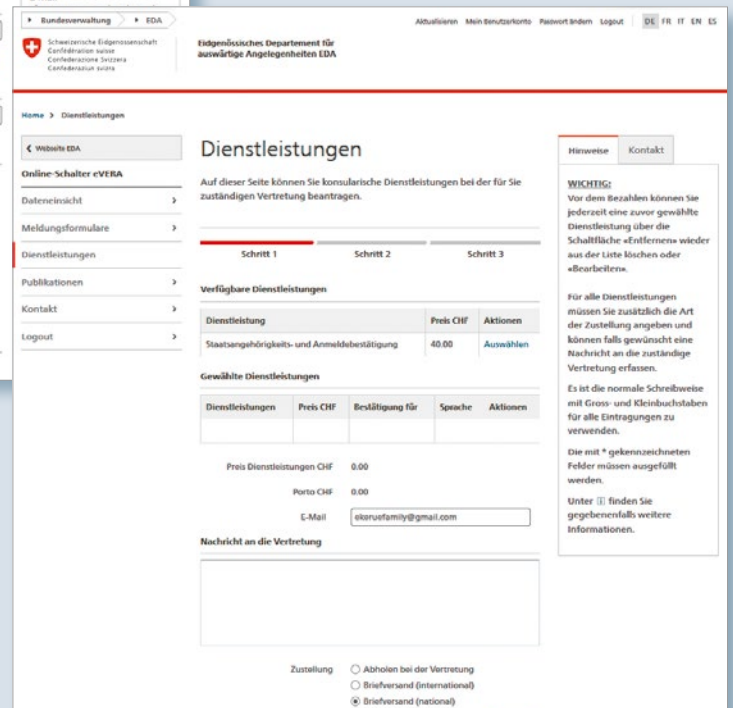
Bundesverwaltung > EDA

Aktualisieren Mein Benutzerkonto Passwort ändern Logout DE FR IT EN ES

Schweizerische Eidgenossenschaft
Confédération suisse
Confederazione Svizzera
Confederaziun svizra

Eidgenössisches Departement für auswärtige Angelegenheiten EDA

Home > Dienstleistungen

< Webseite EDA

Online-Schalter eVERA

Dateneinsicht >

Meldungsformulare >

Dienstleistungen

Publikationen >

Kontakt >

Logout >

Dienstleistungen

Auf dieser Seite können Sie konsularische Dienstleistungen bei der für Sie zuständigen Vertretung beantragen.

Schritt 1 Schritt 2 Schritt 3

Verfügbare Dienstleistungen

| Dienstleistung | Preis CHF | Aktionen |
|---|---|---|
| Staatsangehörigkeits- und Anmeldebestätigung | 40.00 | Auswählen |

Gewählte Dienstleistungen

| Dienstleistungen | Preis CHF | Bestätigung für | Sprache | Aktionen |
|---|---|---|---|---|
| | | | | |

Preis Dienstleistungen CHF 0.00

Porto CHF 0.00

E-Mail ekoruefamily@gmail.com

Nachricht an die Vertretung

Zustellung
Abholen bei der Vertretung
Briefversand (international)
Briefversand (national)

Hinweise Kontakt

WICHTIG:
Vor dem Bezahlen können Sie jederzeit eine zuvor gewählte Dienstleistung über die Schaltfläche «Entfernen» wieder aus der Liste löschen oder «Bearbeiten».

Für alle Dienstleistungen müssen Sie zusätzlich die Art der Zustellung angeben und können falls gewünscht eine Nachricht an die zuständige Vertretung erfassen.

Es ist die normale Schreibweise mit Gross- und Kleinbuchstaben für alle Eintragungen zu verwenden.

Die mit * gekennzeichneten Felder müssen ausgefüllt werden.

Unter i finden Sie gegebenenfalls weitere Informationen.